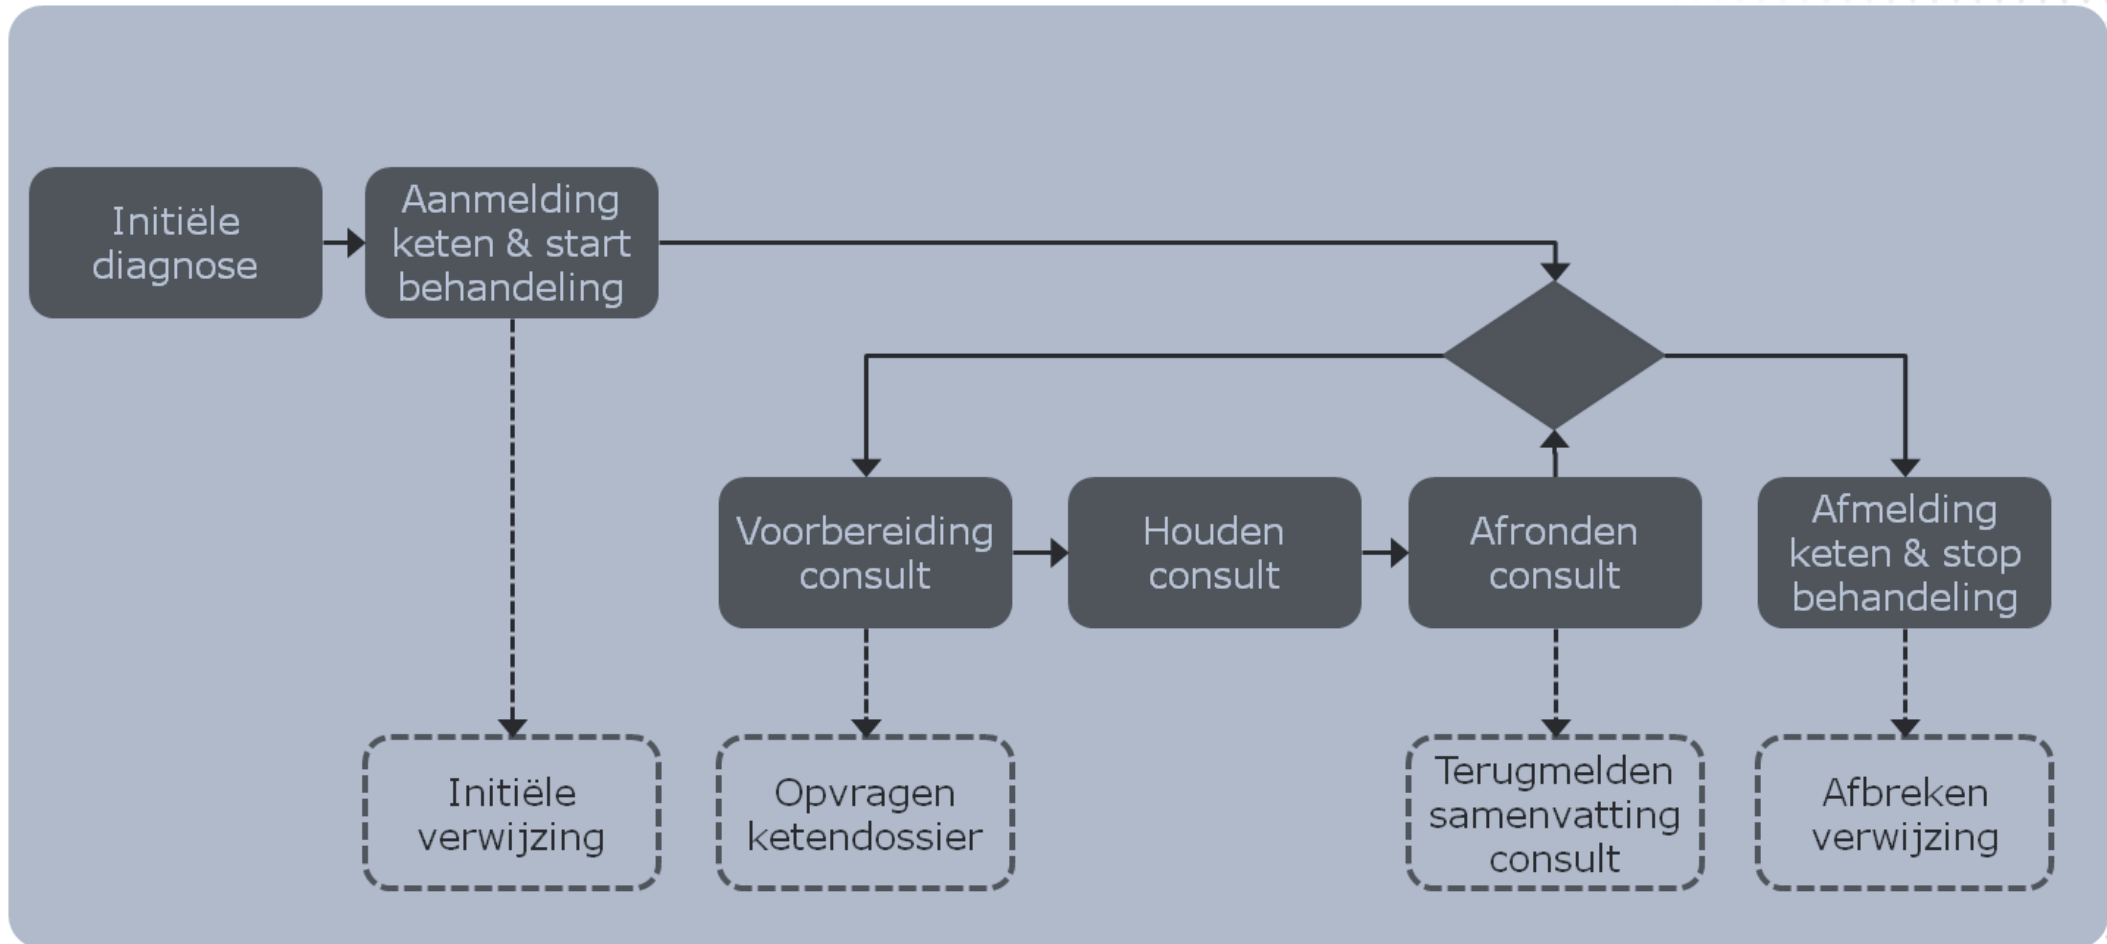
Initiële diagnose

Aanmelding keten & start behandeling

Voorbereiding consult

Houden consult

Afronden consult

Afmelding keten & stop behandeling

Initiële verwijzing

Opvragen ketendossier

Terugmelden samenvatting consult

Afbreken verwijzing